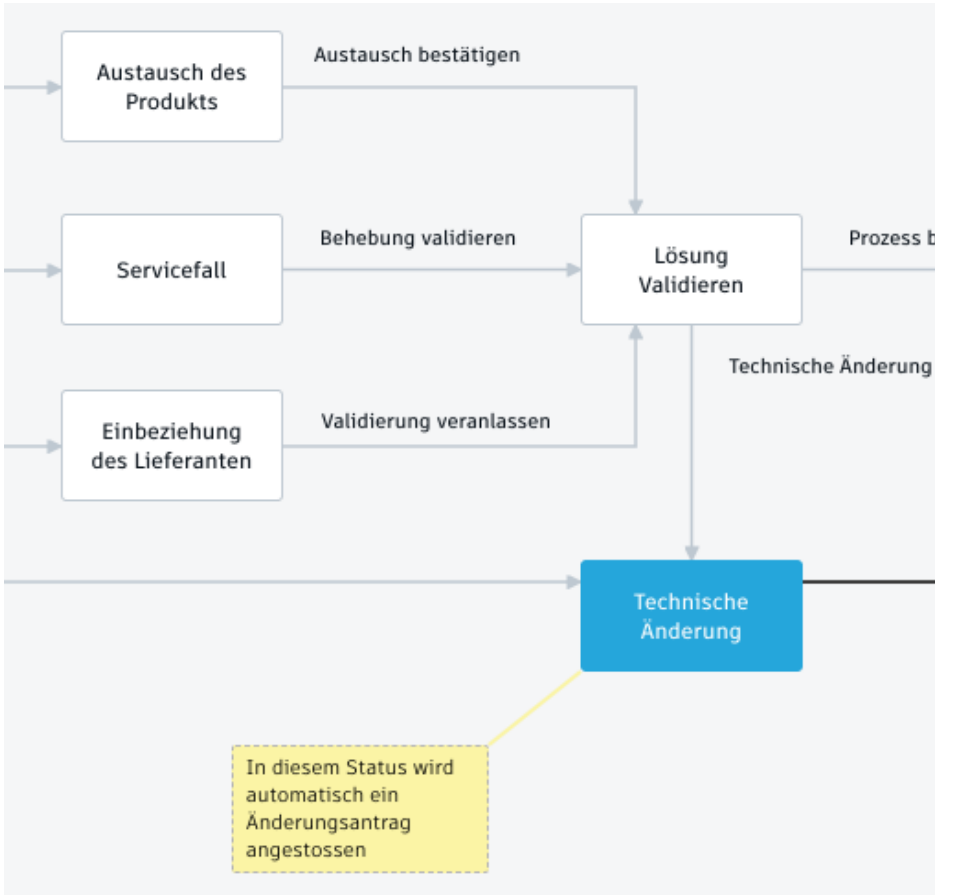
Austausch des Produkts

Austausch bestätigen

Servicefall

Behebung validieren

Lösung Validieren

Prozess b

Technische Änderung

Einbeziehung des Lieferanten

Validierung veranlassen

Technische Änderung

In diesem Status wird automatisch ein Änderungsantrag angestossen